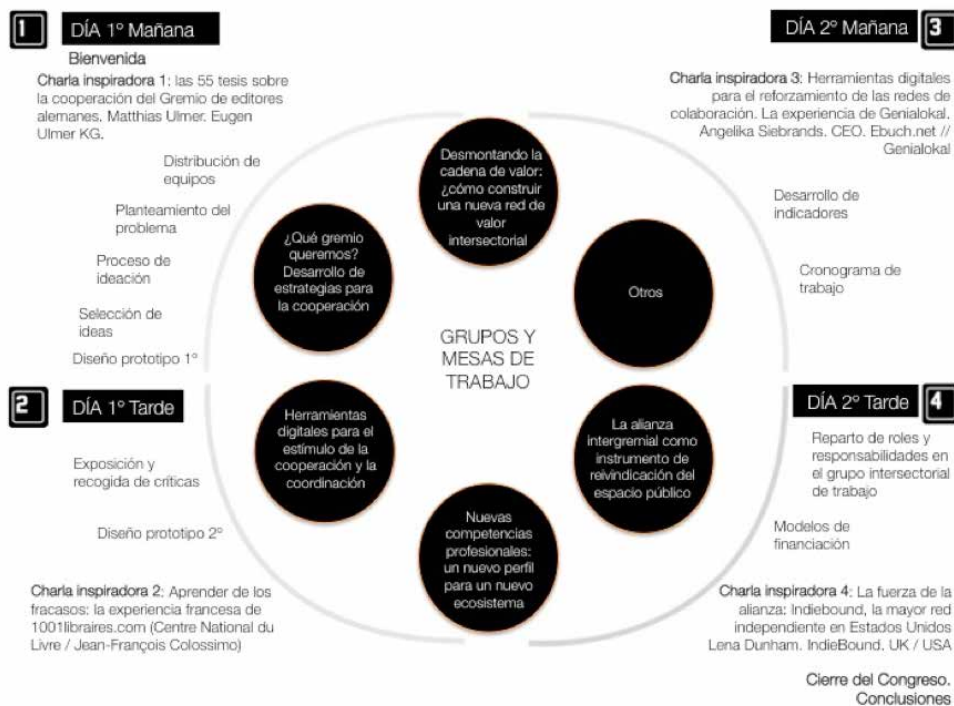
1 DÍA 1º Mañana

Bienvenida

Charla inspiradora 1: las 55 tesis sobre la cooperación del Gremio de editores alemanes. Matthias Ulmer. Eugen Ulmer KG.

Distribución de equipos

Planteamiento del problema

Proceso de ideación

Selección de ideas

Diseño prototipo 1º

DÍA 2º Mañana 3

Charla inspiradora 3: Herramientas digitales para el reforzamiento de las redes de colaboración. La experiencia de Genialokal. Angelika Siebrands. CEO. Ebuch.net // Genialokal

Desarrollo de indicadores

Cronograma de trabajo

Desmontando la cadena de valor: ¿cómo construir una nueva red de valor intersectorial

¿Qué gremio queremos? Desarrollo de estrategias para la cooperación

Otros

GRUPOS Y MESAS DE TRABAJO

Herramientas digitales para el estímulo de la cooperación y la coordinación

La alianza intergremial como instrumento de reivindicación del espacio público

Nuevas competencias profesionales: un nuevo perfil para un nuevo ecosistema

2 DÍA 1º Tarde

Exposición y recogida de críticas

Diseño prototipo 2º

Charla inspiradora 2: Aprender de los fracasos: la experiencia francesa de 1001libraires.com (Centre National du Livre / Jean-François Colossimo)

DÍA 2º Tarde 4

Reparto de roles y responsabilidades en el grupo intersectorial de trabajo

Modelos de financiación

Charla inspiradora 4: La fuerza de la alianza: Indiebound, la mayor red independiente en Estados Unidos Lena Dunham. IndieBound. UK / USA

Cierre del Congreso. Conclusiones